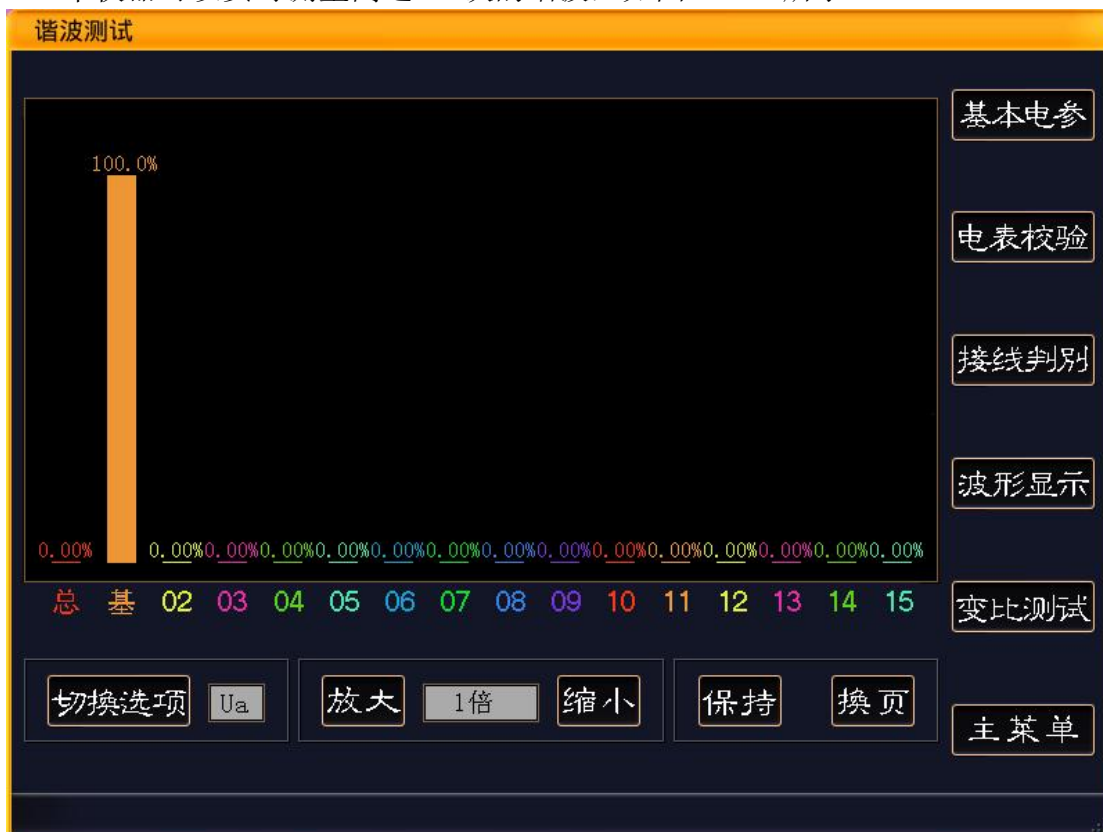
谐波测试

100.0%

0.00%

0.00% 0.00% 0.00% 0.00% 0.00% 0.00% 0.00% 0.00% 0.00% 0.00% 0.00% 0.00% 0.00% 0.00%

总 基 02 03 04 05 06 07 08 09 10 11 12 13 14 15

基本电参

电表校验

接线判别

波形显示

变比测试

切换选项 Ua

放大 1倍 缩小

保持 换页

主菜单